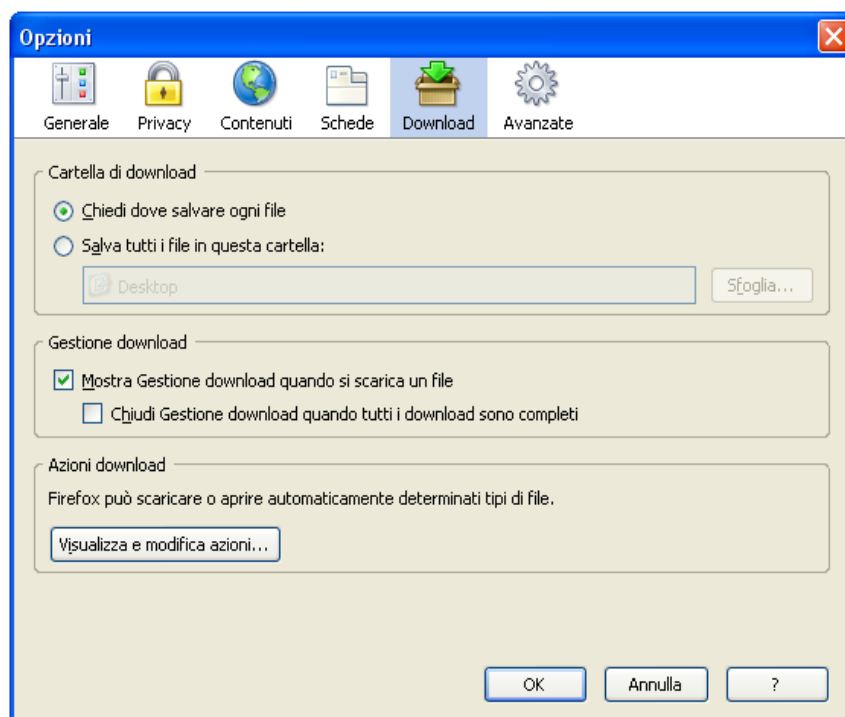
Opzioni

Generale Privacy Contenuti Schede Download Avanzate

Cartella di download

Chiedi dove salvare ogni file

Salva tutti i file in questa cartella:

Desktop

Sfoglia...

Gestione download

Mostra Gestione download quando si scarica un file

Chiudi Gestione download quando tutti i download sono completi

Azioni download

Firefox può scaricare o aprire automaticamente determinati tipi di file.

Visualizza e modifica azioni...

OK Annulla ?